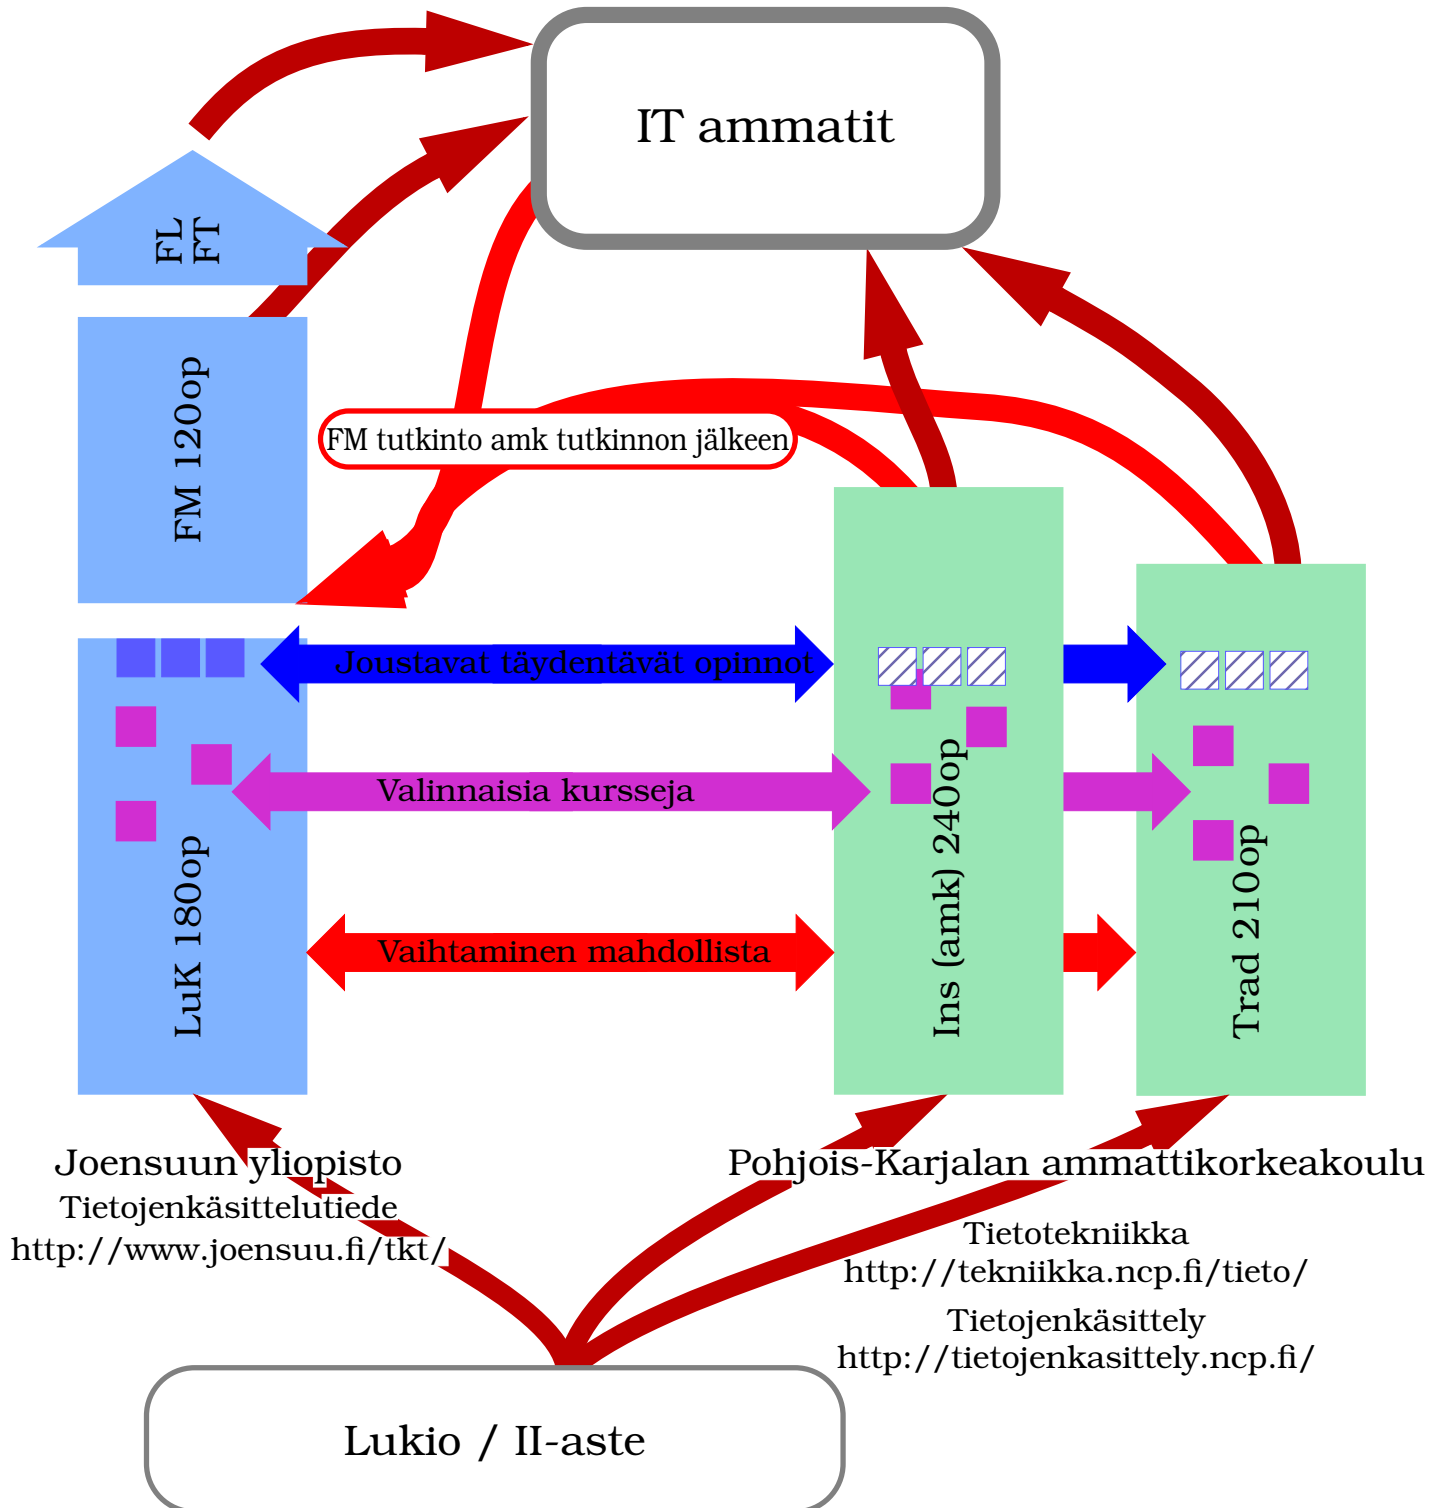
IT ammatit

FL
FT

FM 120op

FM tutkinto amk tutkinnon jälkeen

Joustavat täydentävät opinnot

Valinnaisia kursseja

Vaihtaminen mahdollista

LuK 180op

Ins (amk) 240op

Trad 210op

Joensuun yliopisto
Tietojenkäsittelutiede
http://www.joensuu.fi/tkt/

Pohjois-Karjalan ammattikorkeakoulu
Tietotekniikka
http://tekniikka.ncp.fi/tieto/
Tietojenkäsittely
http://tietojenkasittely.ncp.fi/

Lukio / II-aste